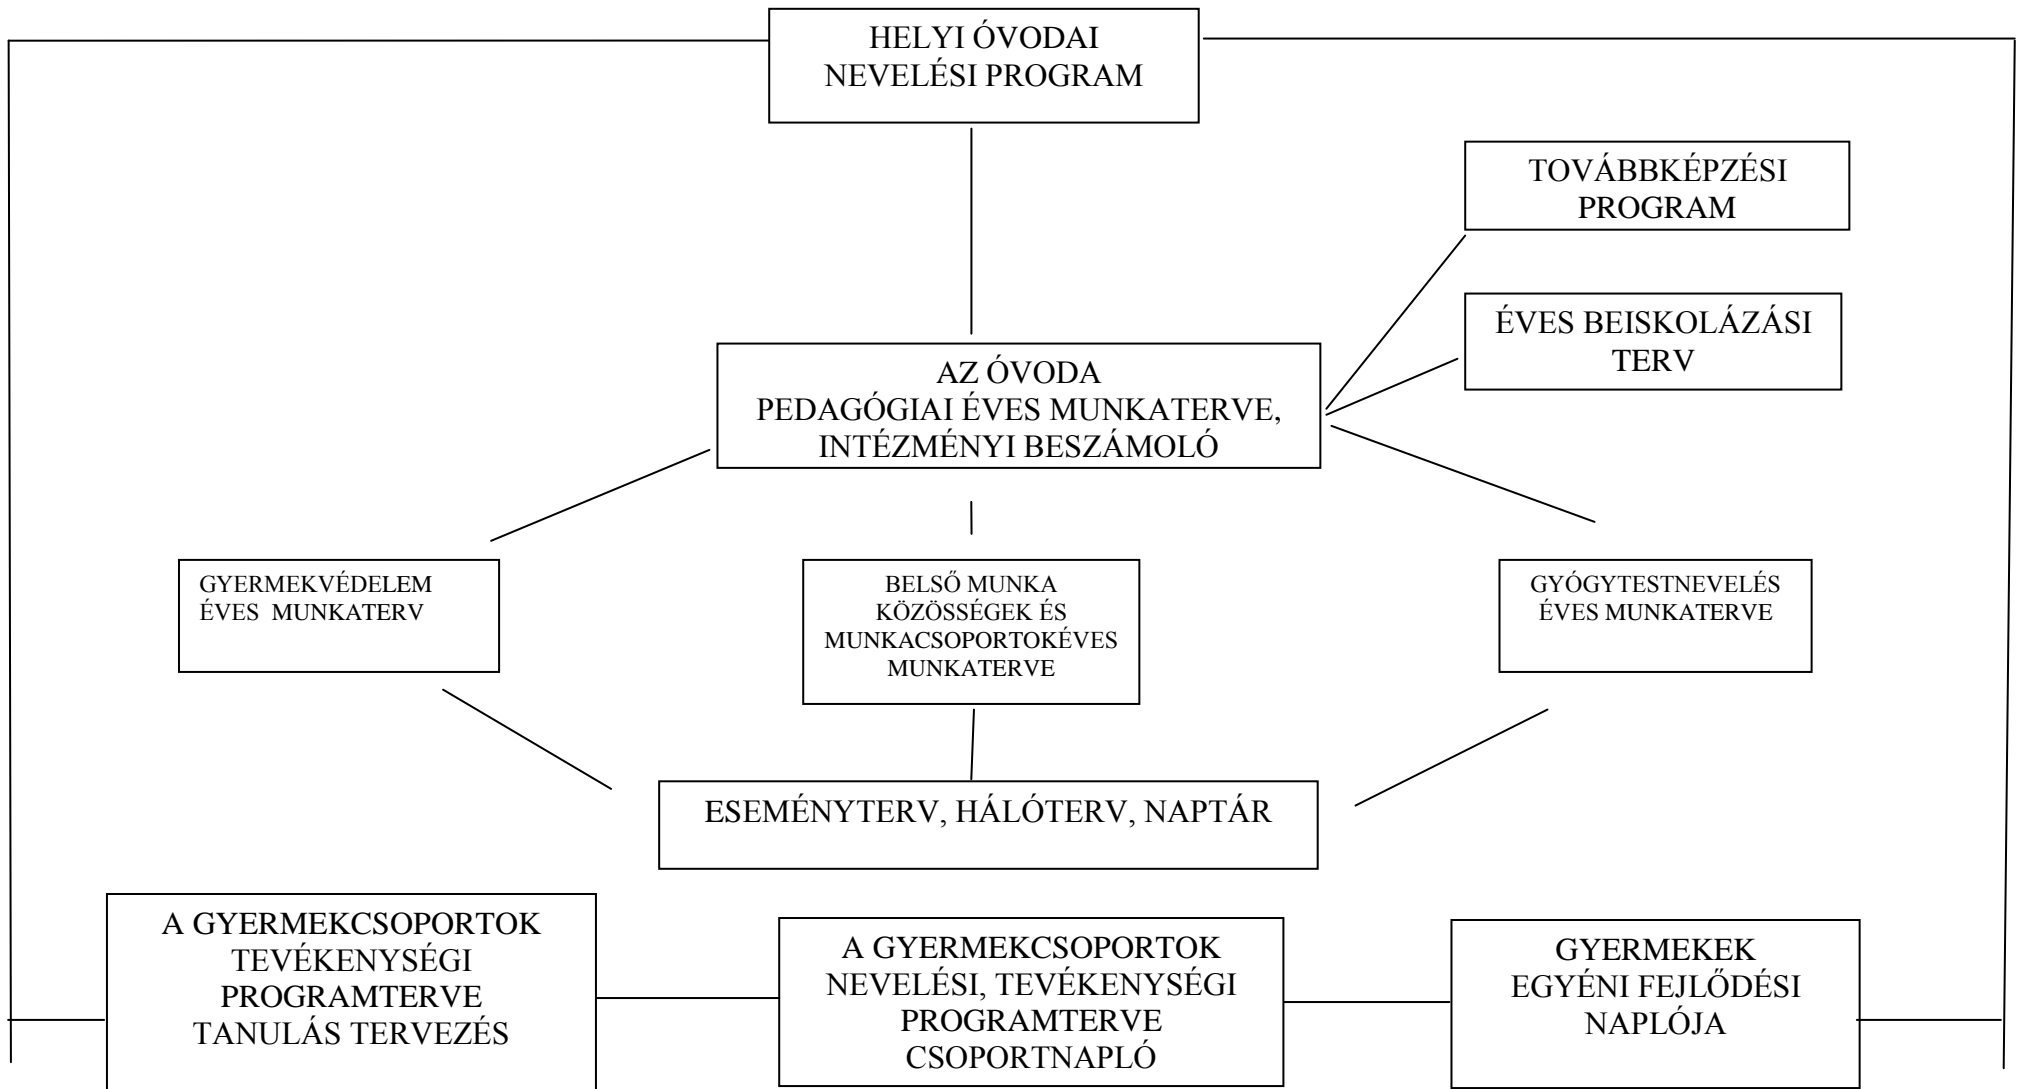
HELYI ÓVODAI NEVELÉSI PROGRAM

TOVÁBBKÉPZÉSI PROGRAM

ÉVES BEISKOLÁZÁSI TERV

AZ ÓVODA PEDAGÓGIAI ÉVES MUNKATERVE, INTÉZMÉNYI BESZÁMOLÓ

GYERMEKVÉDELEM ÉVES MUNKATERV

BELSŐ MUNKA KÖZÖSSÉGEK ÉS MUNKACSOPORTOKÉVES MUNKATERVE

GYÓGYTESTNEVELÉS ÉVES MUNKATERVE

ESEMÉNYTERV, HÁLÓTERV, NAPTÁR

A GYERMEKCSOPORTOK TEVÉKENYSÉGI PROGRAMTERVE TANULÁS TERVEZÉS

A GYERMEKCSOPORTOK NEVELÉSI, TEVÉKENYSÉGI PROGRAMTERVE CSOPORTNAPLÓ

GYERMEKEK EGYÉNI FEJLŐDÉSI NAPLÓJA